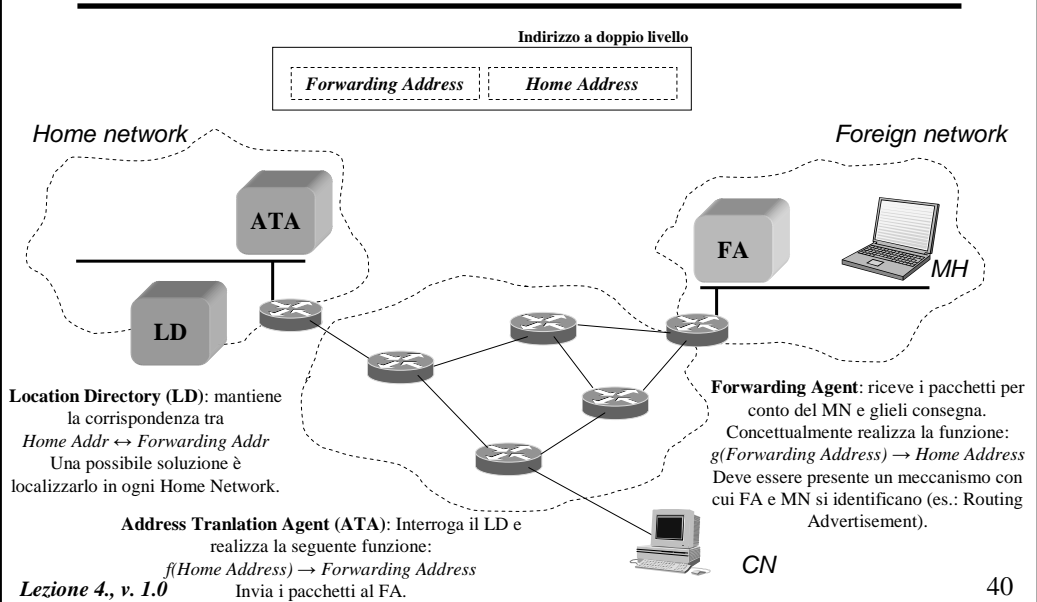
Indirizzo a doppio livello

*Forwarding Address* | *Home Address*

*Home network*

*Foreign network*

ATA

FA

MH

LD

**Location Directory (LD)**: mantiene la corrispondenza tra *Home Addr ↔ Forwarding Addr* Una possibile soluzione è localizzarlo in ogni Home Network.

**Forwarding Agent**: riceve i pacchetti per conto del MN e glieli consegna. Concettualmente realizza la funzione: *g(Forwarding Address) → Home Address* Deve essere presente un meccanismo con cui FA e MN si identificano (es.: Routing Advertisement).

**Address Tranlation Agent (ATA)**: Interroga il LD e realizza la seguente funzione: *f(Home Address) → Forwarding Address* Invia i pacchetti al FA.

CN

*Lezione 4., v. 1.0*

40